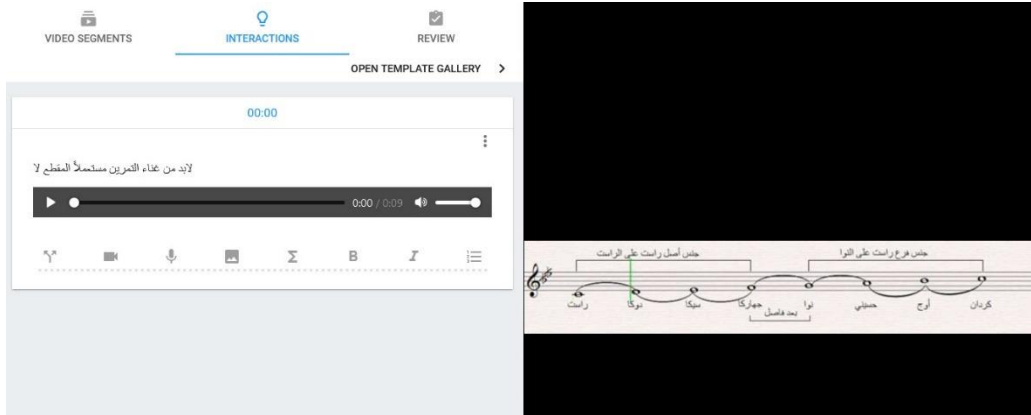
VIDEO SEGMENTS
INTERACTIONS
REVIEW

OPEN TEMPLATE GALLERY >

00:00

لابد من غناء التمرين مستعملاً المقطع لا

0:00 / 0:09

B
I

جنس أصل راست على الراست
جنس فرع راست على النوا

راست
دوكا
سيكا
جهاركا
نوا
حسيني
أوج
كردان
بعد فاصل